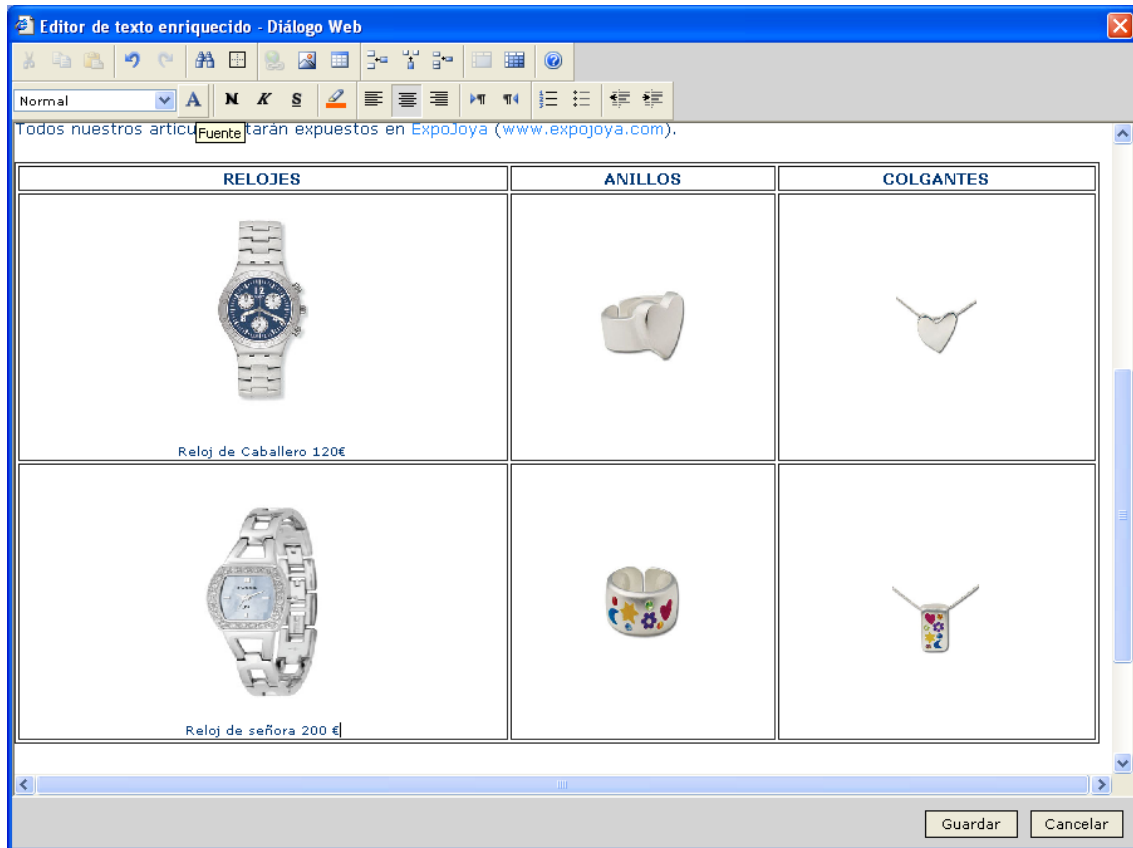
Editor de texto enriquecido - Diálogo Web

Normal

A N K S

Todos nuestros articu Fuente tarán expuestos en ExpoJoya (www.expojoya.com).

| RELOJES | ANILLOS | COLGANTES |
|---|---|---|
| Reloj de Caballero 120€ | | |
| Reloj de señora 200 € | | |

Guardar Cancelar